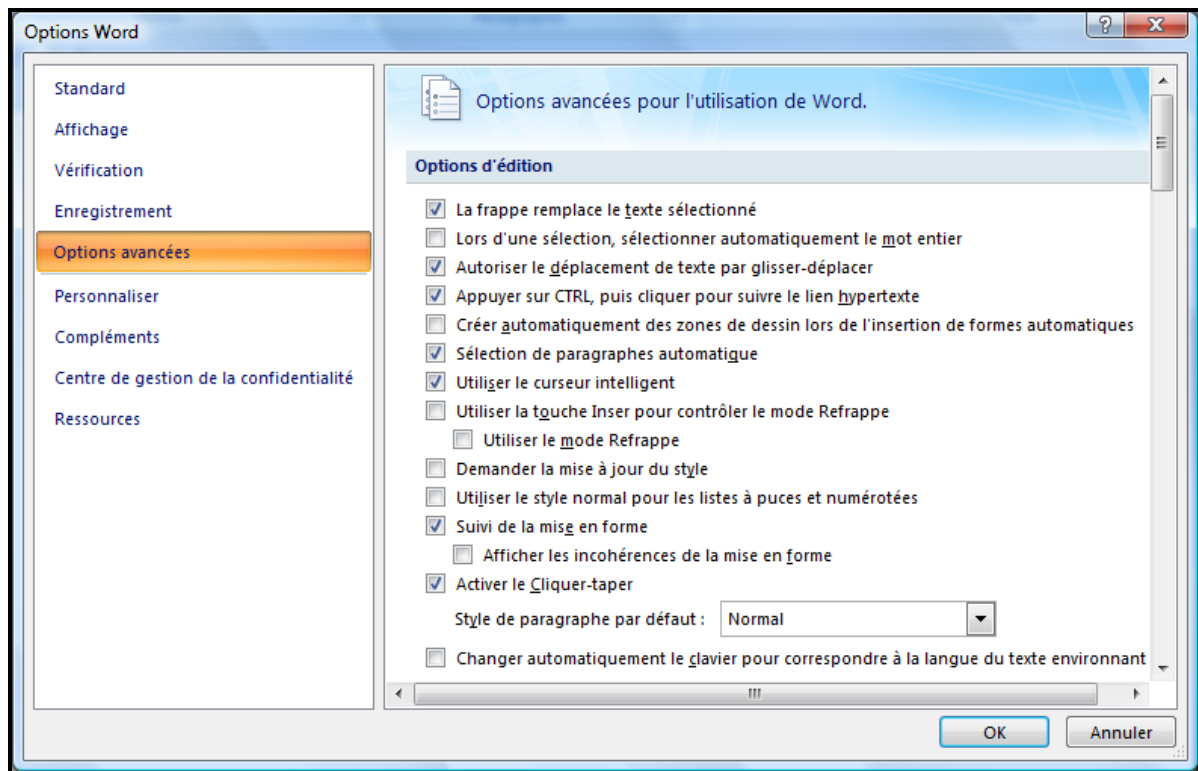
Options Word

?

X

Standard

Affichage

Vérification

Enregistrement

Options avancées

Personnaliser

Compléments

Centre de gestion de la confidentialité

Ressources

Options avancées pour l'utilisation de Word.

Options d'édition

La frappe remplace le texte sélectionné

Lors d'une sélection, sélectionner automatiquement le mot entier

Autoriser le déplacement de texte par glisser-déplacer

Appuyer sur CTRL, puis cliquer pour suivre le lien hypertexte

Créer automatiquement des zones de dessin lors de l'insertion de formes automatiques

Sélection de paragraphes automatique

Utiliser le curseur intelligent

Utiliser la touche Inser pour contrôler le mode Refrappe

Utiliser le mode Refrappe

Demander la mise à jour du style

Utiliser le style normal pour les listes à puces et numérotées

Suivi de la mise en forme

Afficher les incohérences de la mise en forme

Activer le Cliquer-taper

Style de paragraphe par défaut : Normal

Changer automatiquement le clavier pour correspondre à la langue du texte environnant

OK

Annuler